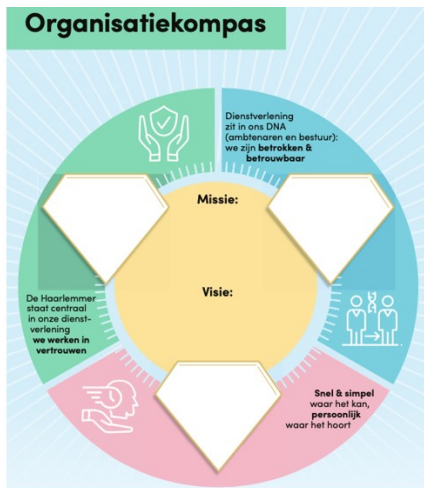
Organisatiekompas

Dienstverlening zit in ons DNA (ambtenaren en bestuur): we zijn betrokken & betrouwbaar

Missie:

Visie:

De Haarlemmer staat centraal in onze dienstverlening we werken in vertrouwen

Snel & simpel waar het kan, persoonlijk waar het hoort